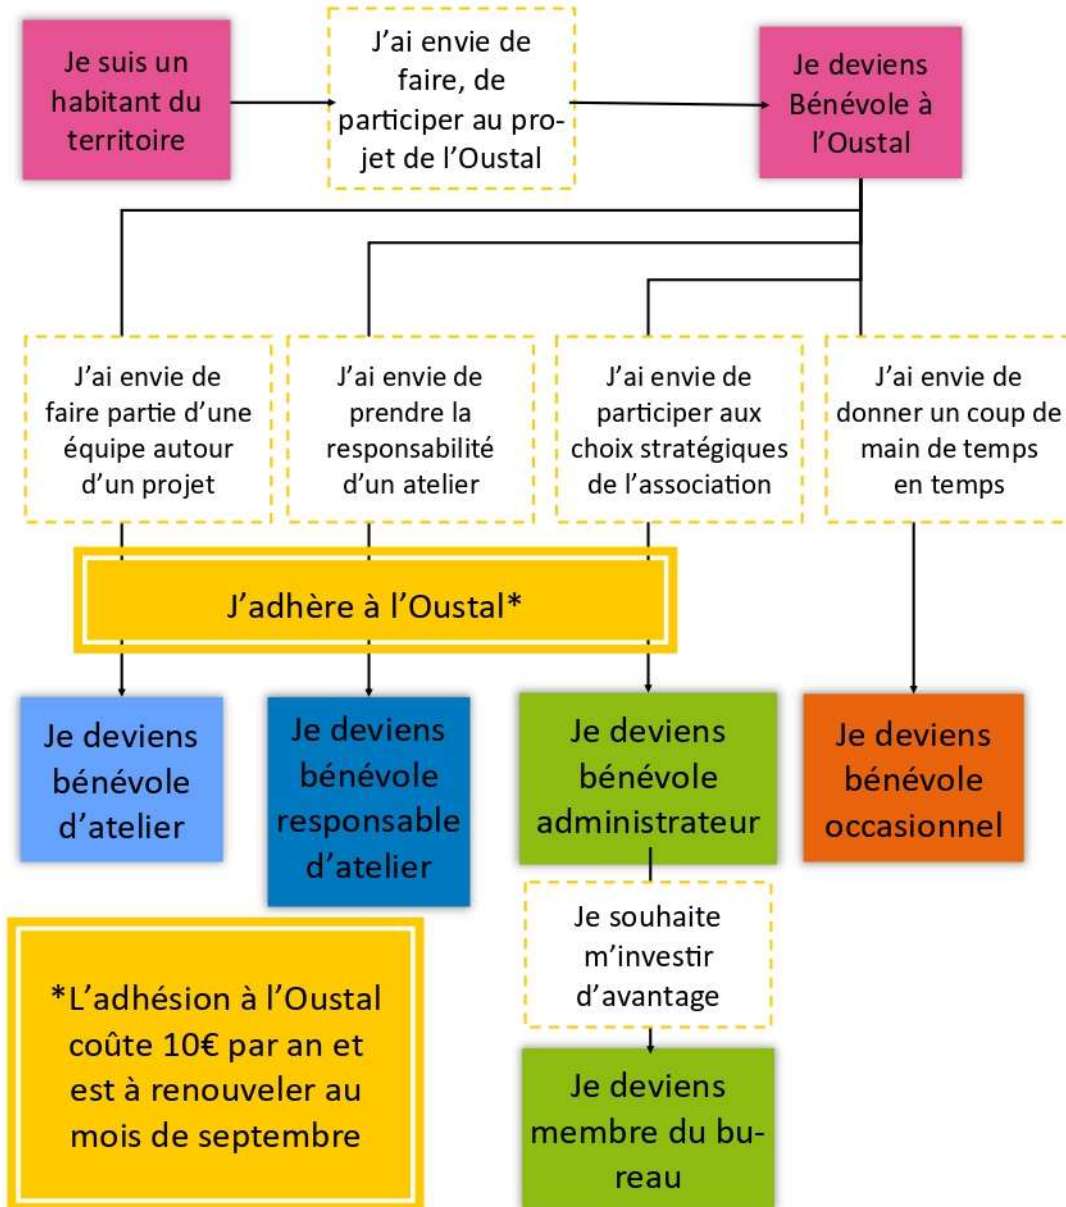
Je suis un habitant du territoire

J'ai envie de faire, de participer au projet de l'Oustal

Je deviens Bénévole à l'Oustal

J'ai envie de faire partie d'une équipe autour d'un projet

J'ai envie de prendre la responsabilité d'un atelier

J'ai envie de participer aux choix stratégiques de l'association

J'ai envie de donner un coup de main de temps en temps

J'adhère à l'Oustal*

Je deviens bénévole d'atelier

Je deviens bénévole responsable d'atelier

Je deviens bénévole administrateur

Je deviens bénévole occasionnel

Je souhaite m'investir d'avantage

Je deviens membre du bureau

*L'adhésion à l'Oustal coûte 10€ par an et est à renouveler au mois de septembre